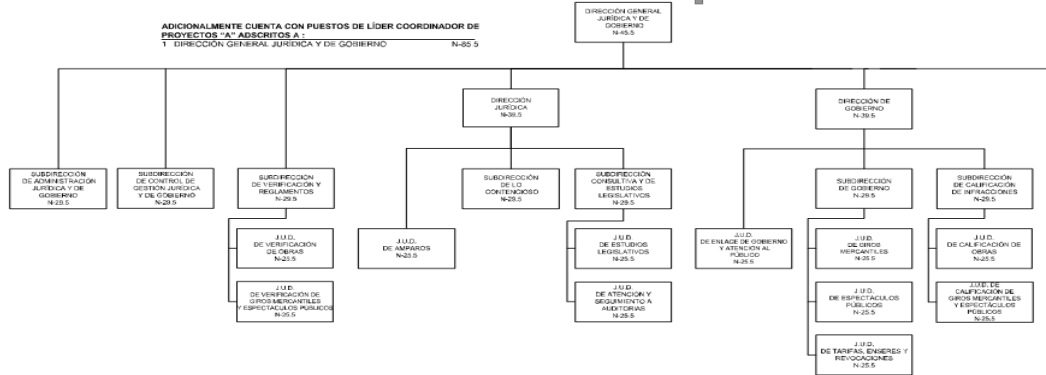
ADICIONALMENTE CUENTA CON PUESTOS DE LÍDER COORDINADOR DE PROYECTOS "A" ADSCRITOS A :
1 DIRECCIÓN GENERAL JURÍDICA Y DE GOBIERNO N-85.5

DIRECCIÓN GENERAL JURÍDICA Y DE GOBIERNO N-45.5

SUBDIRECCIÓN DE ADMINISTRACIÓN JURÍDICA Y DE GOBIERNO N-29.5

SUBDIRECCIÓN DE CONTROL DE GESTIÓN JURÍDICA Y DE GOBIERNO N-29.5

SUBDIRECCIÓN DE VERIFICACIÓN Y REGLAMENTOS N-29.5

J.U.D. DE VERIFICACIÓN DE OBRAS N-25.5

J.U.D. DE VERIFICACIÓN DE GIROS MERCANTILES Y ESPECTÁCULOS PÚBLICOS N-25.5

DIRECCIÓN JURÍDICA N-39.5

J.U.D. DE AMPAROS N-25.5

SUBDIRECCIÓN DE LO CONTENCIOSO N-29.5

SUBDIRECCIÓN CONSULTIVA Y DE ESTUDIOS LEGISLATIVOS N-29.5

J.U.D. DE ESTUDIOS LEGISLATIVOS N-25.5

J.U.D. DE ATENCIÓN Y SEGUIMIENTO A AUDITORÍAS N-25.5

DIRECCIÓN DE GOBIERNO N-39.5

J.U.D. DE ENLACE DE GOBIERNO Y ATENCIÓN AL PÚBLICO N-25.5

SUBDIRECCIÓN DE GOBIERNO N-29.5

J.U.D. DE GIROS MERCANTILES N-25.5

J.U.D. DE ESPECTÁCULOS PÚBLICOS N-25.5

J.U.D. DE TARIFAS, ENSERES Y REVOCACIONES N-25.5

SUBDIRECCIÓN DE CALIFICACIÓN DE INFRACCIONES N-29.5

J.U.D. DE CALIFICACIÓN DE OBRAS N-25.5

J.U.D. DE CALIFICACIÓN DE GIROS MERCANTILES Y ESPECTÁCULOS PÚBLICOS N-25.5